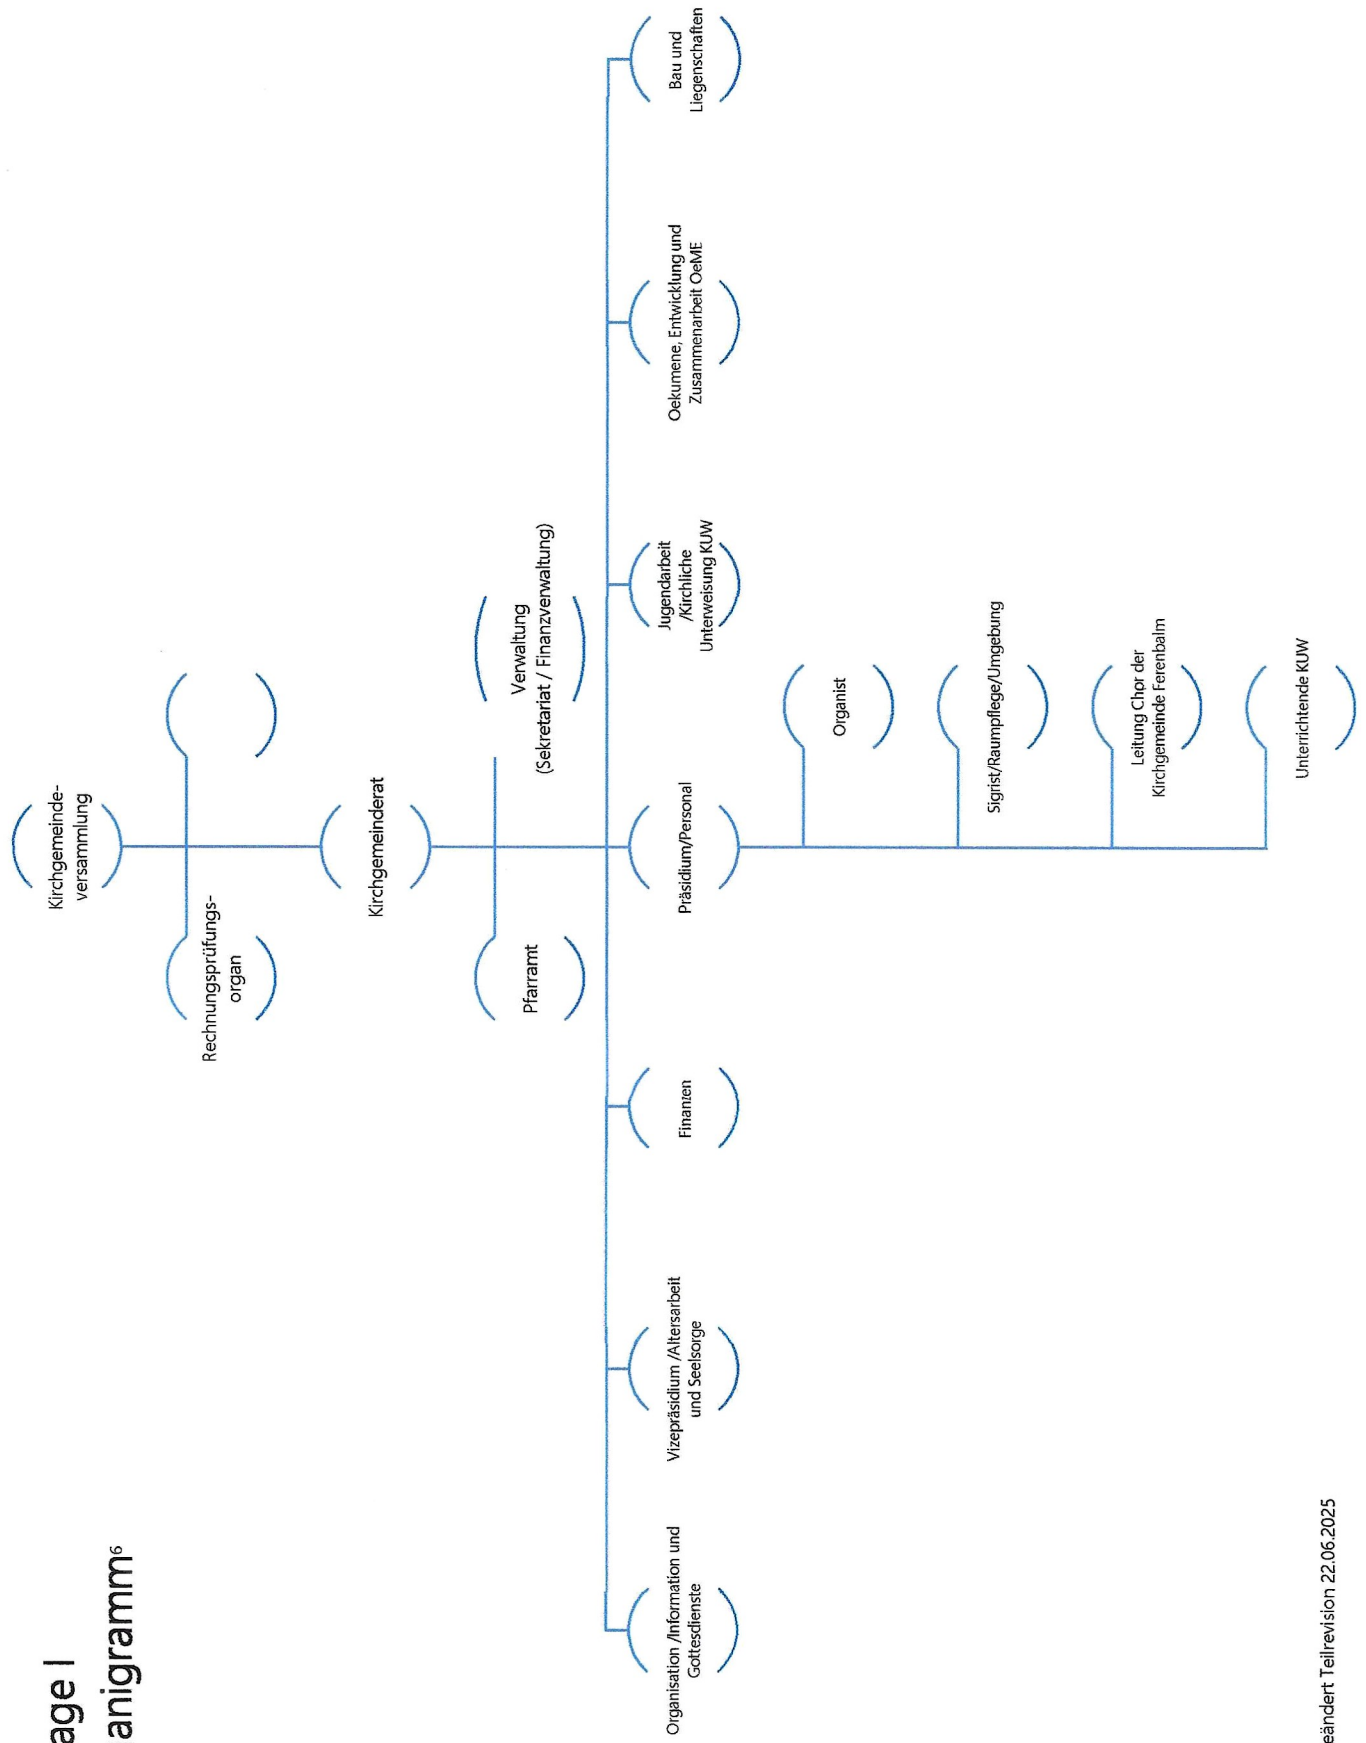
age I
anigramm$^6$

Kirchgemeindeversammlung

Rechnungsprüfungsorgan

Kirchgemeinderat

Pfarramt

Verwaltung
(Sekretariat / Finanzverwaltung)

Organisation /Information und Gottesdienste

Vizepräsidium /Altersarbeit und Seelsorge

Finanzen

Präsidium/Personal

Jugendarbeit /Kirchliche Unterweisung KUW

Oekumene, Entwicklung und Zusammenarbeit OeME

Bau und Liegenschaften

Organist

Sigrist/Raumpflege/Umgebung

Leitung Chor der Kirchgemeinde Ferenbalm

Unterrichtende KUW

eändert Teilrevision 22.06.2025